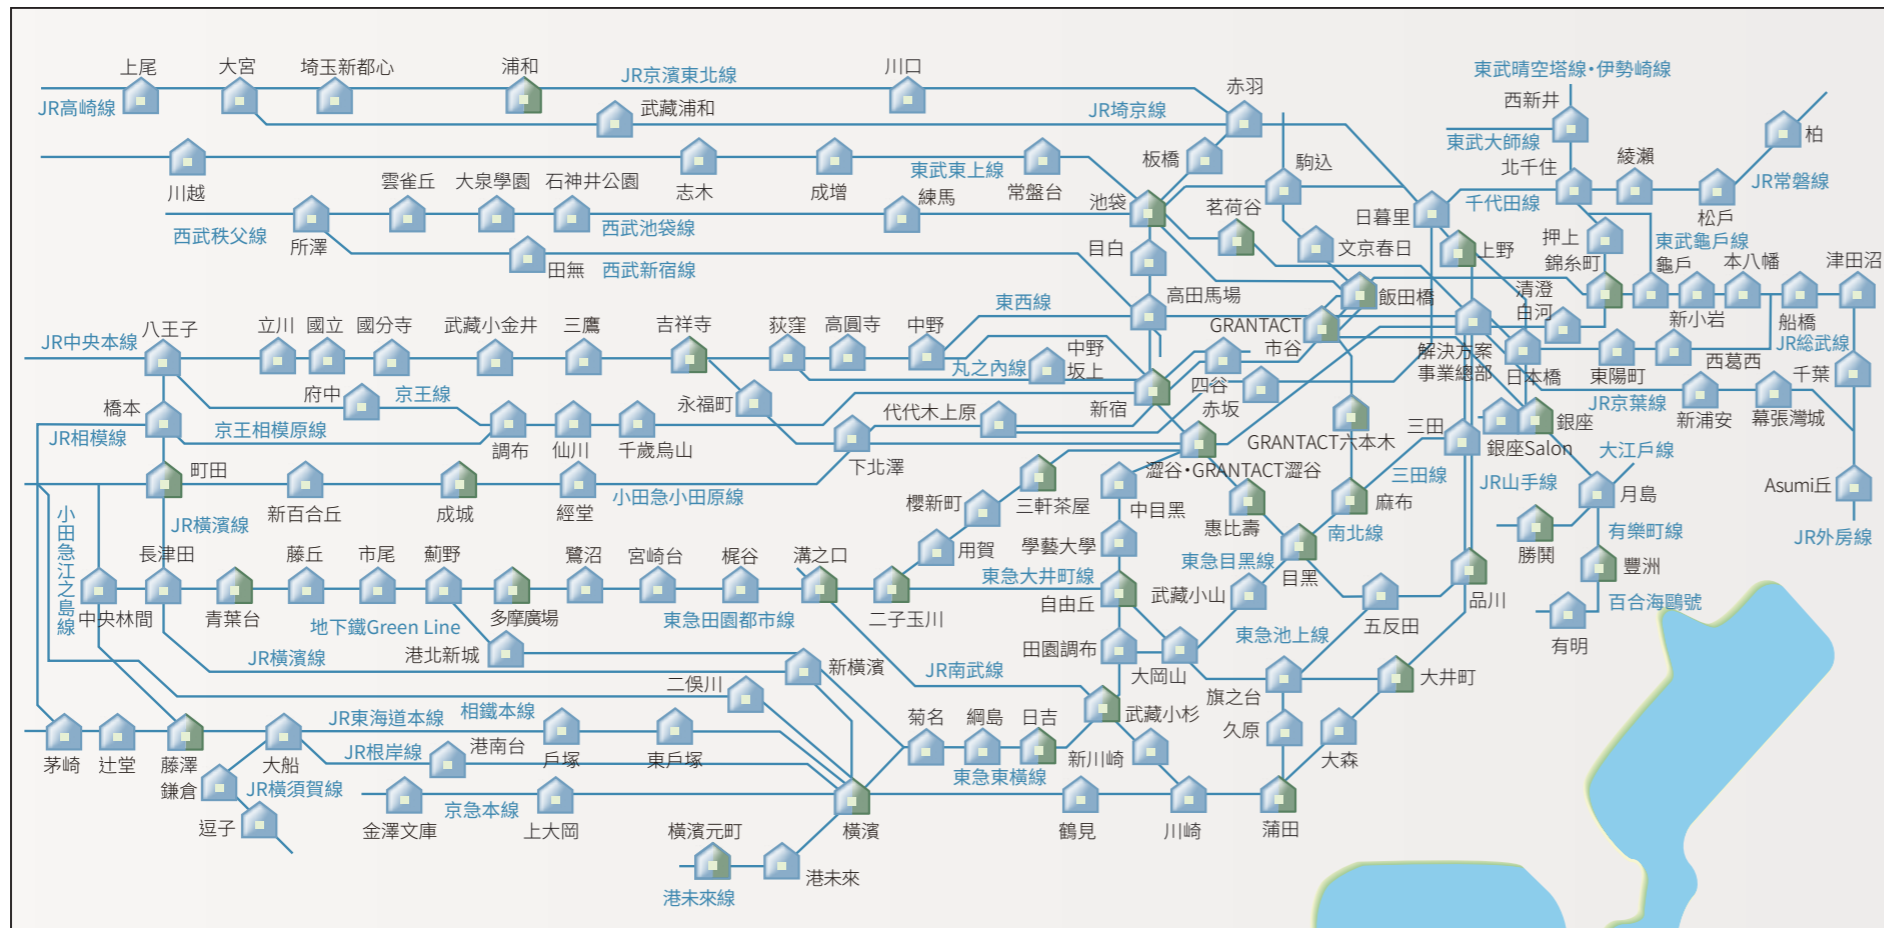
上尾 大宮 埼玉新都心 浦和 JR京濱東北線 川口 赤羽 東武晴空塔線・伊勢崎線
JR高崎線 武藏浦和 JR埼京線 西新井
東武大師線 柏
板橋 駒込 北千住 綾瀬
川越 雲雀丘 大泉學園 石神井公園 志木 成增 東武東上線 常盤台 JR常磐線
練馬 池袋 茗荷谷 日暮里 千代田線 松戶
西武秩父線 所澤 西武池袋線 押上 東武龜戶線
田無 西武新宿線 目白 文京春日 上野 錦糸町 龜戶 本八幡 津田沼
高田馬場 飯田橋 清澄白河
東西線 新小岩 船橋
JR中央本線 八王子 立川 國立 國分寺 武藏小金井 三鷹 吉祥寺 荻窪 高圓寺 中野 GRANTACT 市谷 解決方案事業總部 JR總武線
丸之內線 中野坂上 日本橋 東陽町 西葛西 千葉
府中 京王線 四谷 永福町 新宿 赤坂
橋本 代代木上原 三田 銀座 JR京葉線 新浦安 幕張灣城
JR相模線 京王相模原線 調布 仙川 千歲烏山 GRANTACT六本木 銀座Salon 大江戶線
町田 下北澤 澀谷・GRANTACT澀谷 三田線
小田急江之島線 新百合丘 成城 經堂 小田急小田原線 麻布 JR山手線 月島 Asumi丘
JR橫濱線 櫻新町 三軒茶屋 中目黑 有樂町線
長津田 藤丘 市尾 薊野 鷺沼 宮崎台 梶谷 溝之口 用賀 學藝大學 惠比壽 南北線 勝鬨 JR外房線
東急目黑線 豐洲
中央林間 青葉台 多摩廣場 二子玉川 東急大井町線 目黑
地下鐵Green Line 東急田園都市線 自由丘 武藏小山 品川 百合海鷗號
JR橫濱線 港北新城 田園調布 五反田 有明
新橫濱 JR南武線 東急池上線
二俣川 大岡山 大井町
JR東海道本線 相鐵本線 菊名 綱島 日吉 武藏小杉 旗之台
茅崎 辻堂 藤澤 大船 JR根岸線 港南台 戶塚 東戶塚 新川崎 久原 大森
鎌倉 JR橫須賀線 京急本線 東急東橫線
逗子 金澤文庫 上大岡 橫濱元町 橫濱 鶴見 川崎 蒲田
港未來
港未來線